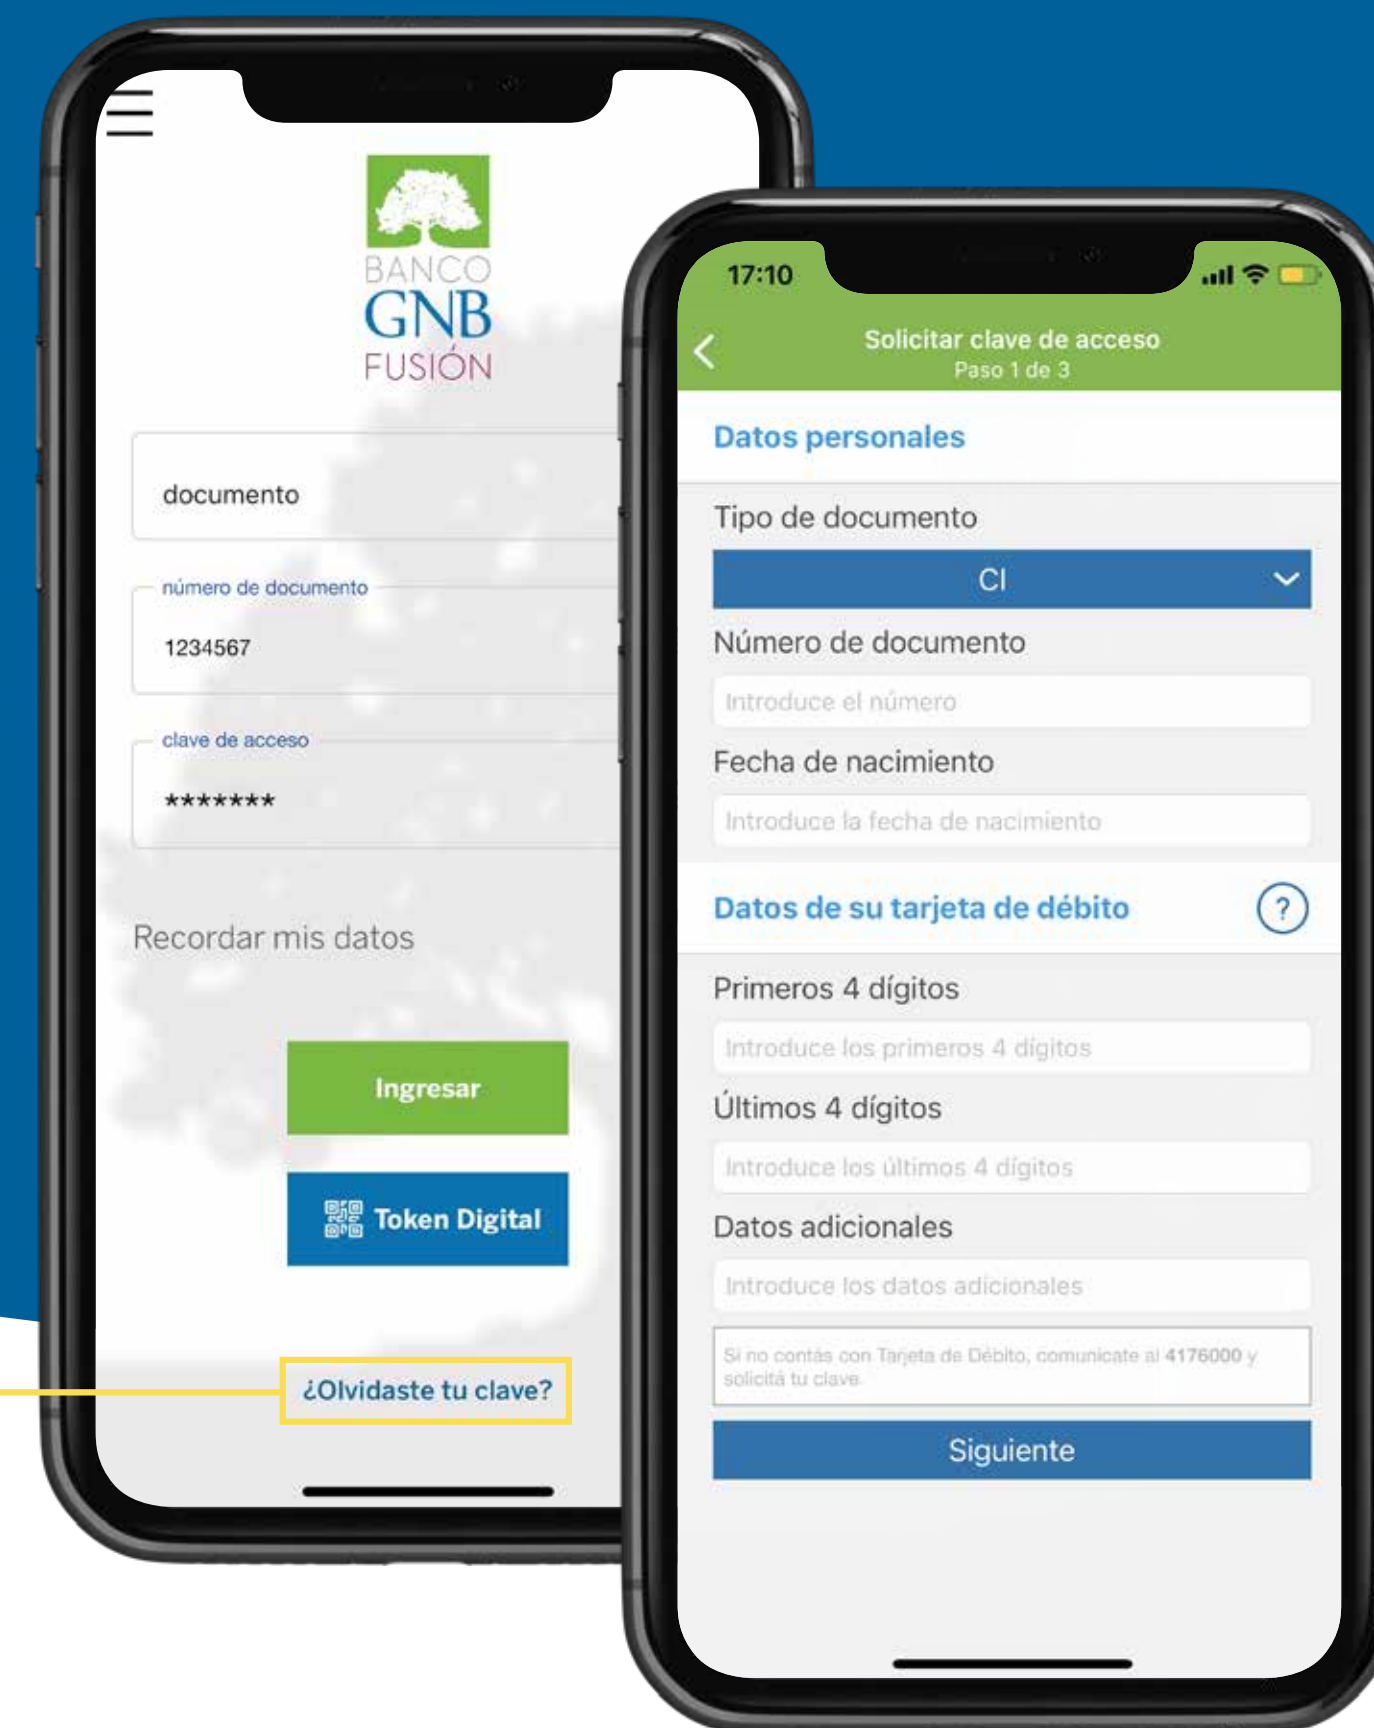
BANCO
GNB
FUSIÓN

documento

número de documento
1234567

clave de acceso
*******

Recordar mis datos

Ingresar

Token Digital

¿Olvidaste tu clave?

17:10

Solicitar clave de acceso
Paso 1 de 3

Datos personales

Tipo de documento
CI

Número de documento
Introduce el número

Fecha de nacimiento
Introduce la fecha de nacimiento

Datos de su tarjeta de débito

?

Primeros 4 dígitos
Introduce los primeros 4 dígitos

Últimos 4 dígitos
Introduce los últimos 4 dígitos

Datos adicionales
Introduce los datos adicionales

Si no contás con Tarjeta de Débito, comunicate al 4176000 y solicitá tu clave.

Siguiente